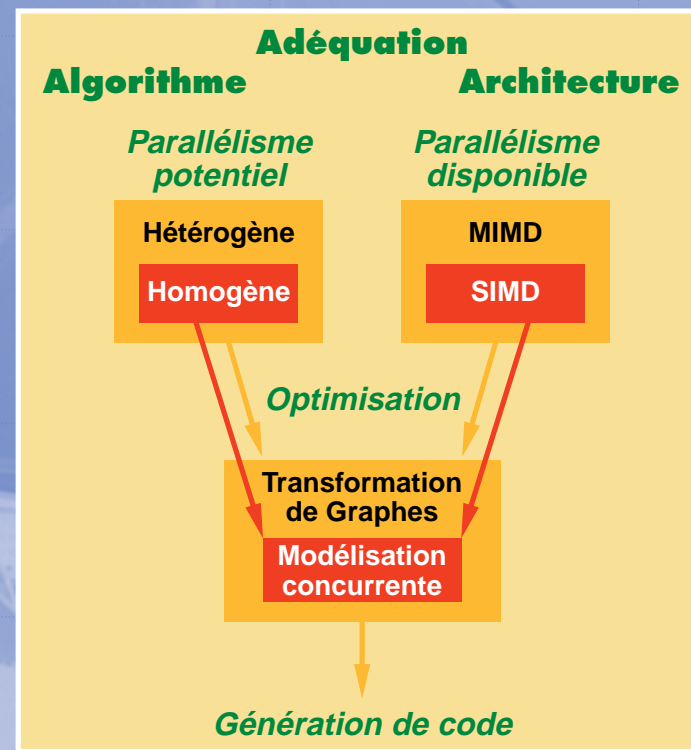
Adéquation

Algorithme

Architecture

Parallélisme potentiel

Parallélisme disponible

Hétérogène

Homogène

MIMD

SIMD

Optimisation

Transformation de Graphes

Modélisation concurrente

Génération de code